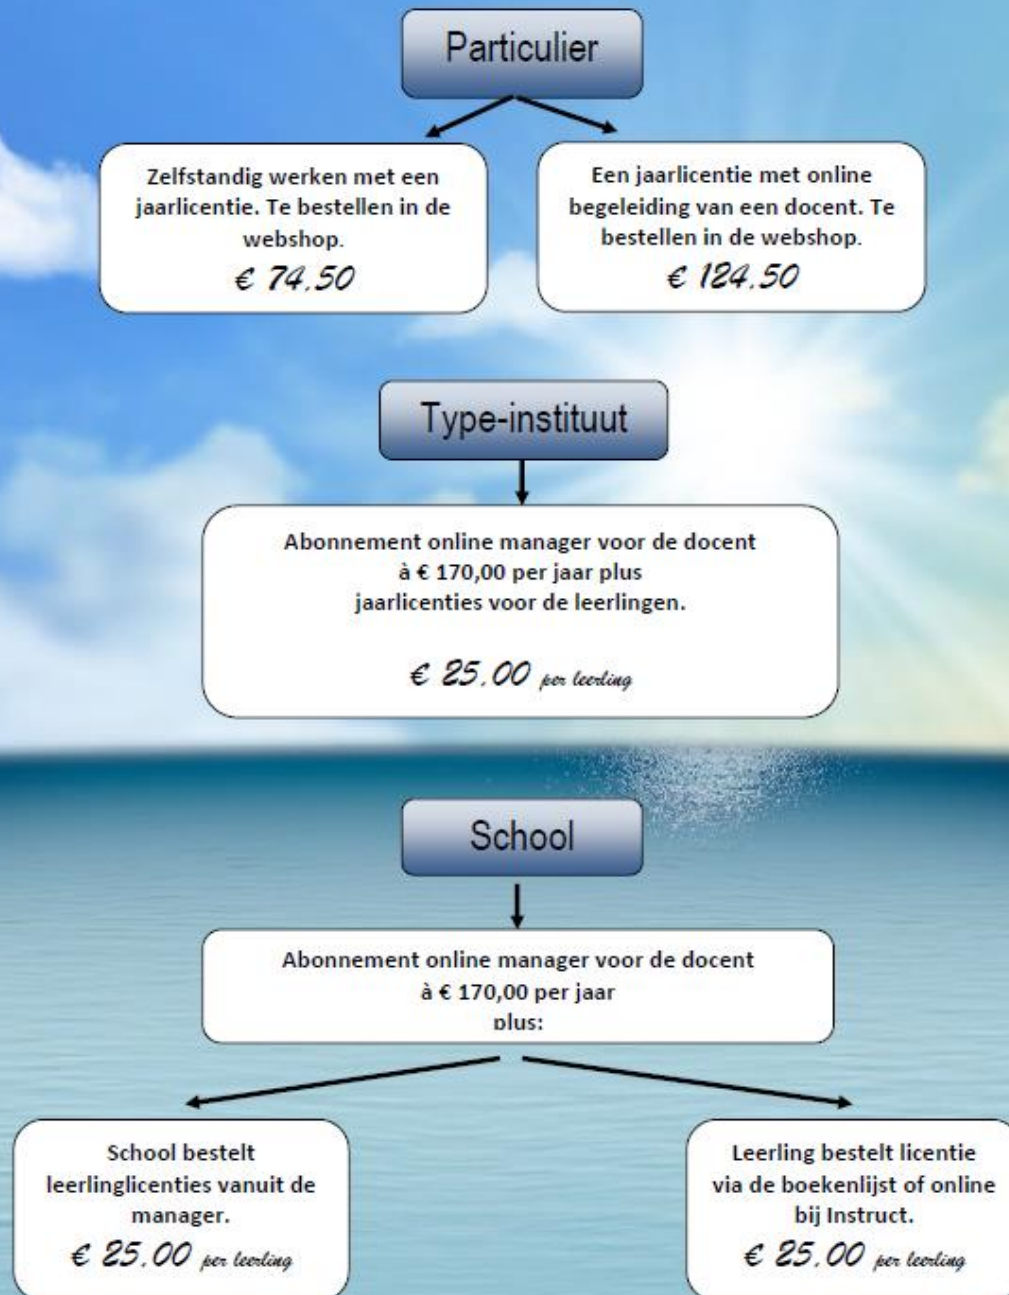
Particulier

Zelfstandig werken met een jaarlicentie. Te bestellen in de webshop.
€ 74,50

Een jaarlicentie met online begeleiding van een docent. Te bestellen in de webshop.
€ 124,50

Type-instituut

Abonnement online manager voor de docent à € 170,00 per jaar plus jaarlicenties voor de leerlingen.

€ 25,00 per leerling

School

Abonnement online manager voor de docent à € 170,00 per jaar plus:

School bestelt leerlinglicenties vanuit de manager.
€ 25,00 per leerling

Leerling bestelt licentie via de boekenlijst of online bij Instruct.
€ 25,00 per leerling